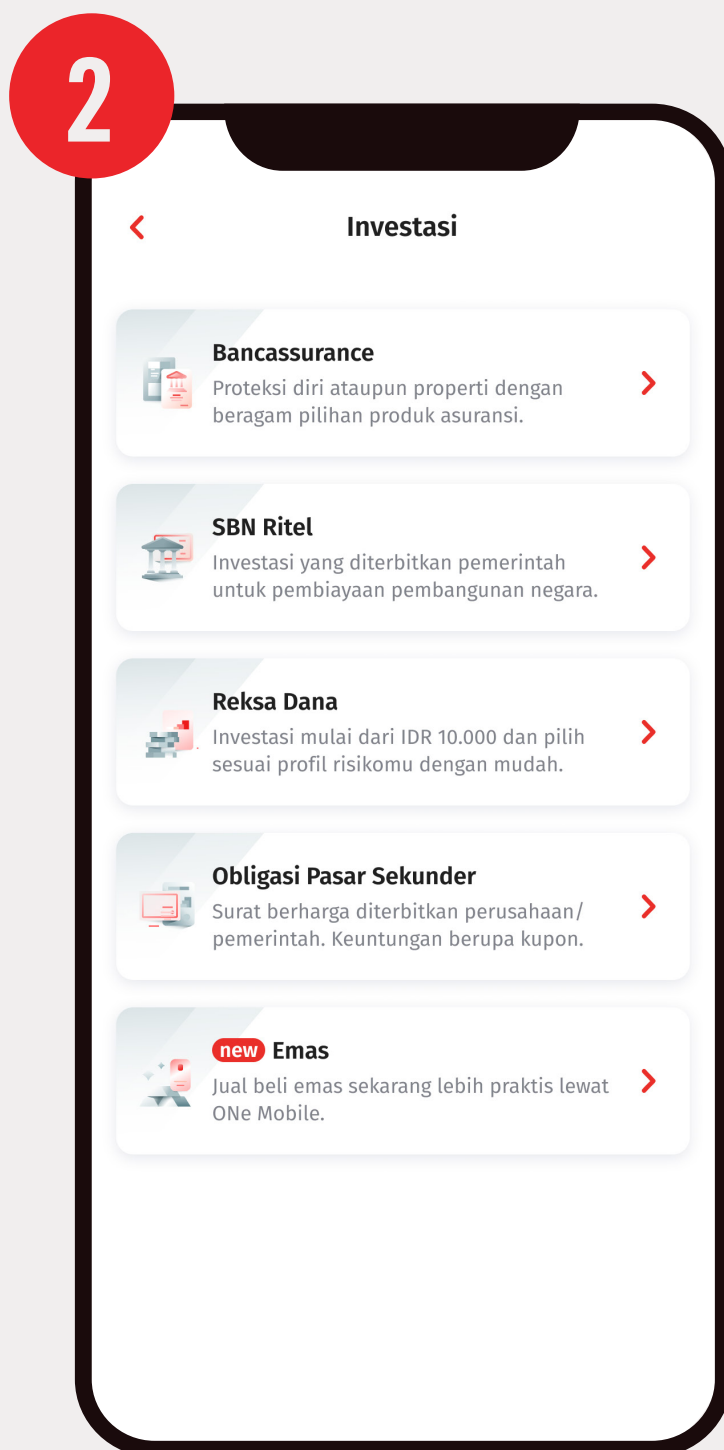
2

Investasi

Bancassurance
Proteksi diri ataupun properti dengan beragam pilihan produk asuransi.

SBN Ritel
Investasi yang diterbitkan pemerintah untuk pembiayaan pembangunan negara.

Reksa Dana
Investasi mulai dari IDR 10.000 dan pilih sesuai profil risikomu dengan mudah.

Obligasi Pasar Sekunder
Surat berharga diterbitkan perusahaan/ pemerintah. Keuntungan berupa kupon.

new Emas
Jual beli emas sekarang lebih praktis lewat ONe Mobile.